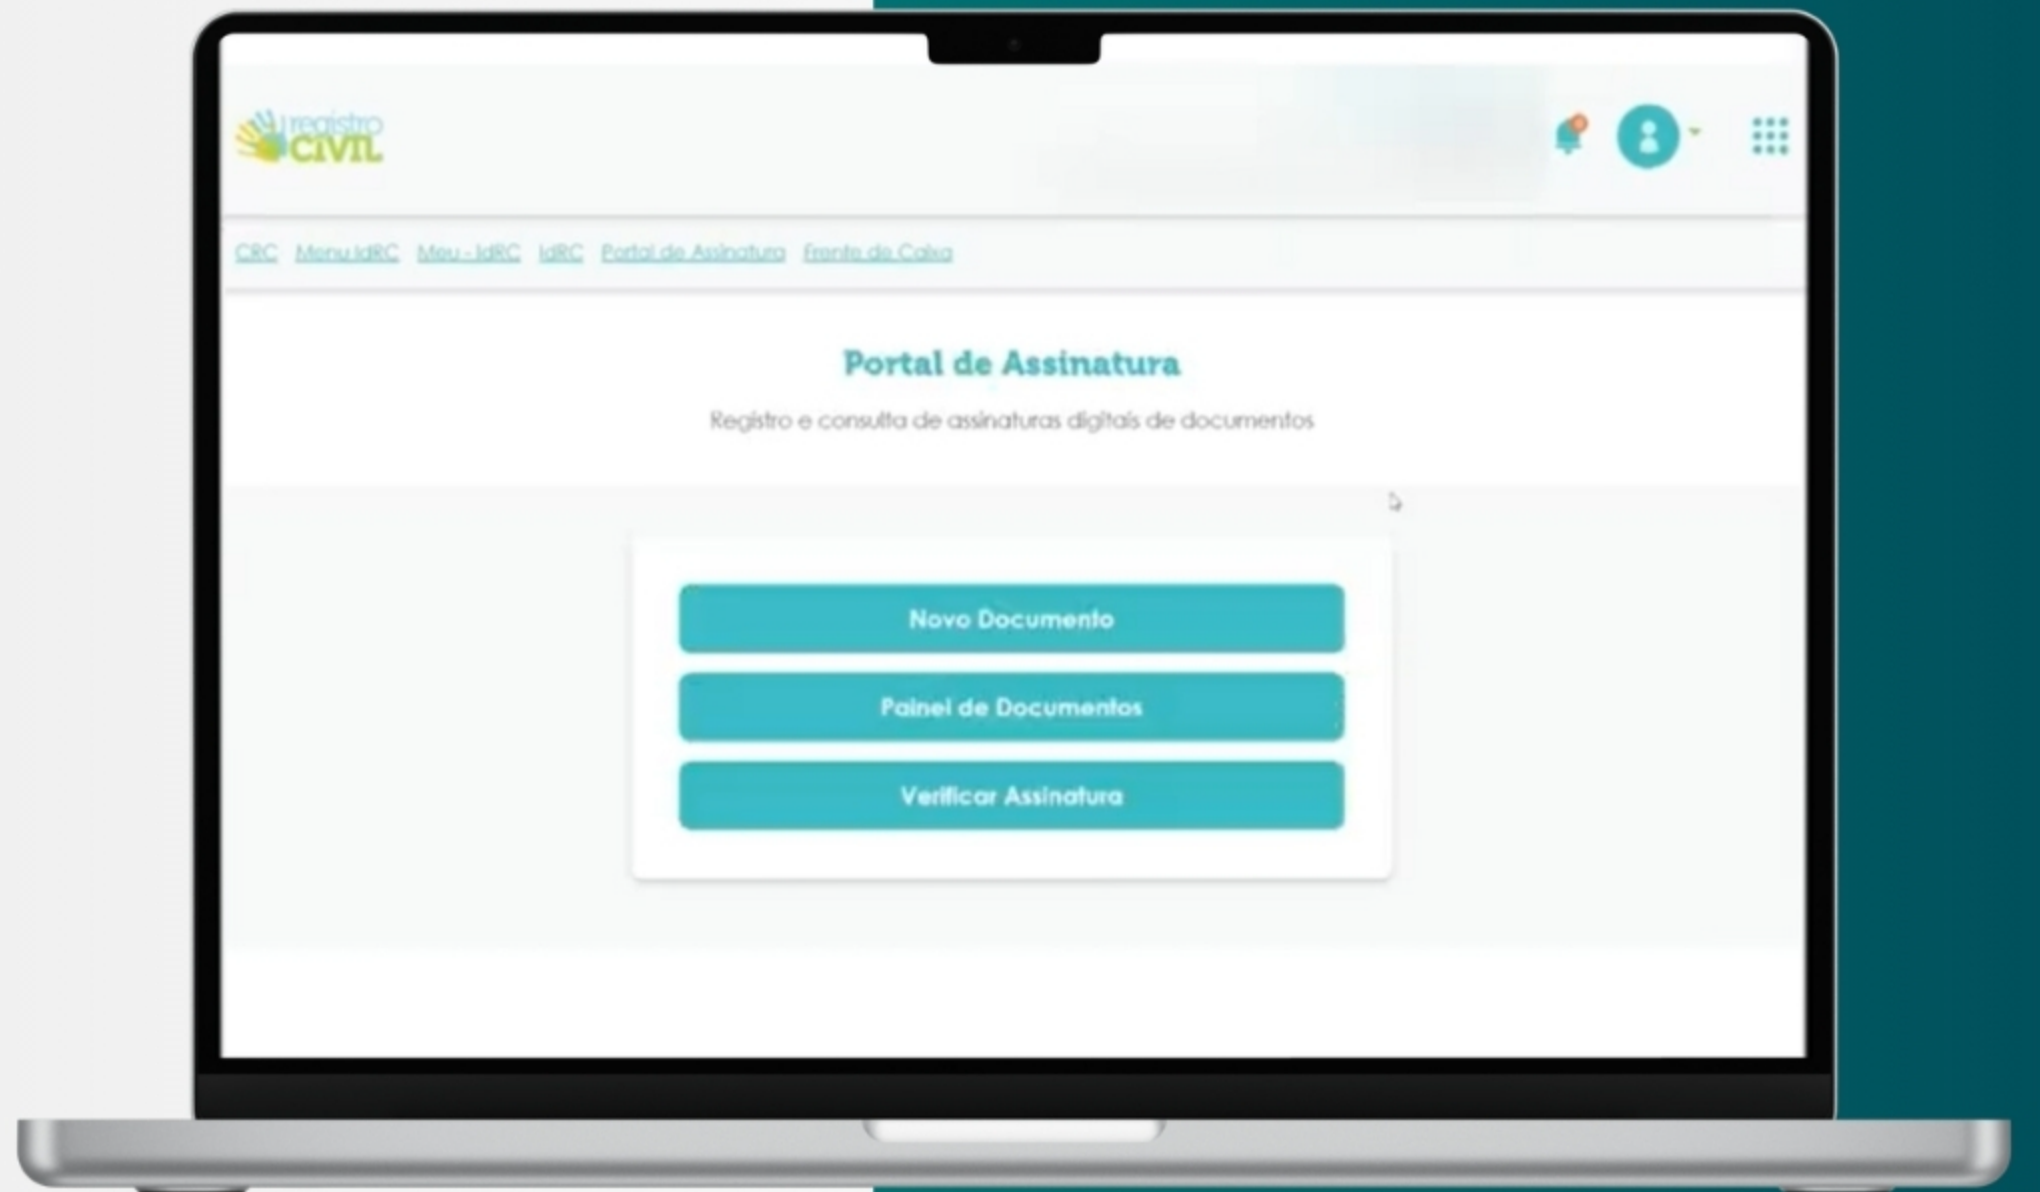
registro CIVIL

CRC Menu IdRC Meu - IdRC IdRC Portal de Assinatura Frente de Caixa

Portal de Assinatura

Registro e consulta de assinaturas digitais de documentos

Novo Documento

Painel de Documentos

Verificar Assinatura